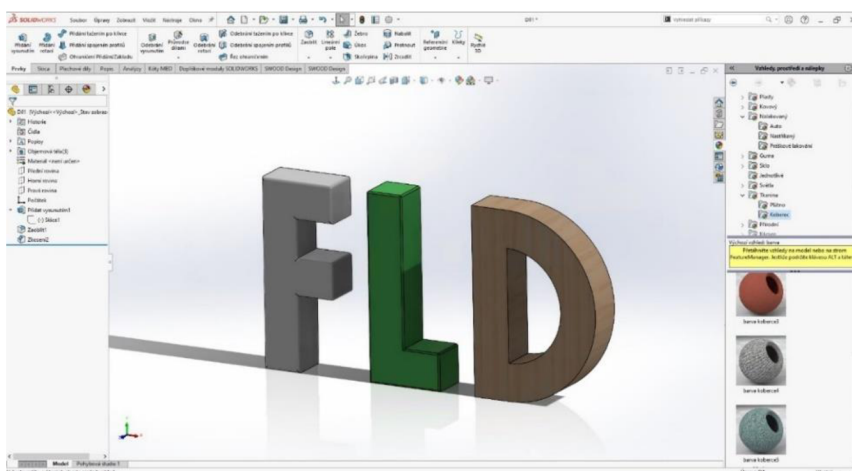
SOLIDWORKS Soubor Úpravy Zobrazit Vložit Nástroje Okno

Přidat vysunutím Přidat rotací Přidat tažením po křivce Přidat spojením profilů Ohraničení Přidání/Základ Odebrat vysunutím Průvodce dírami Odebrat rotací Odebrat tažením po křivce Odebrat spojením profilů Řez ohraničením Zaoblit Lineární pole Žebro Úkos Skořepina Nabalit Protnout Zrcadlit Referenční geometrie Křivky Rychlé 3D

Prvky Skica Plechové díly Popis Analýza Kóty MBD Doplňkové moduly SOLIDWORKS SWOOD Design SWOOD Design

Díl1 (Výchozí<<Výchozí>_Stav zobraz
Historie
Čidla
Poznámky
Objemová těla(3)
Materiál <není určen>
Přední rovina
Horní rovina
Pravá rovina
Počátek
Přidat vysunutím1
(-) Skica1
Zaoblit1
Zkosení1

Vzhledy, prostředí a nálepky
Plasty
Kovový
Malování
Auto
Nastříkaný
Práškové lakování
Guma
Sklo
Jednoduché
Světla
Textilie
Plátno
Koberec
Přírodní
Kámen
Výchozí vzhled: barva
Přetáhněte vzhledy na model nebo na strom FeatureManager. Jestliže podržíte klávesu ALT a tahe

barva koberce1
barva koberce2
barva koberce3

Model Pohybová studie 1